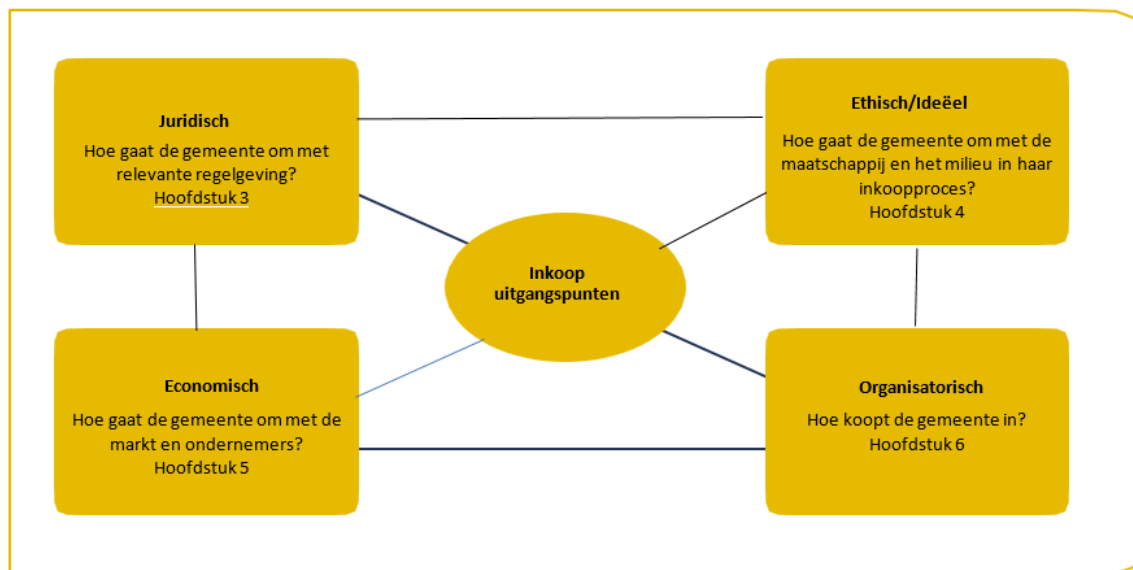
Juridisch
Hoe gaat de gemeente om met relevante regelgeving?
Hoofdstuk 3

Ethisch/Ideëel
Hoe gaat de gemeente om met de maatschappij en het milieu in haar inkoopproces?
Hoofdstuk 4

Inkoop uitgangspunten

Economisch
Hoe gaat de gemeente om met de markt en ondernemers?
Hoofdstuk 5

Organisatorisch
Hoe koopt de gemeente in?
Hoofdstuk 6